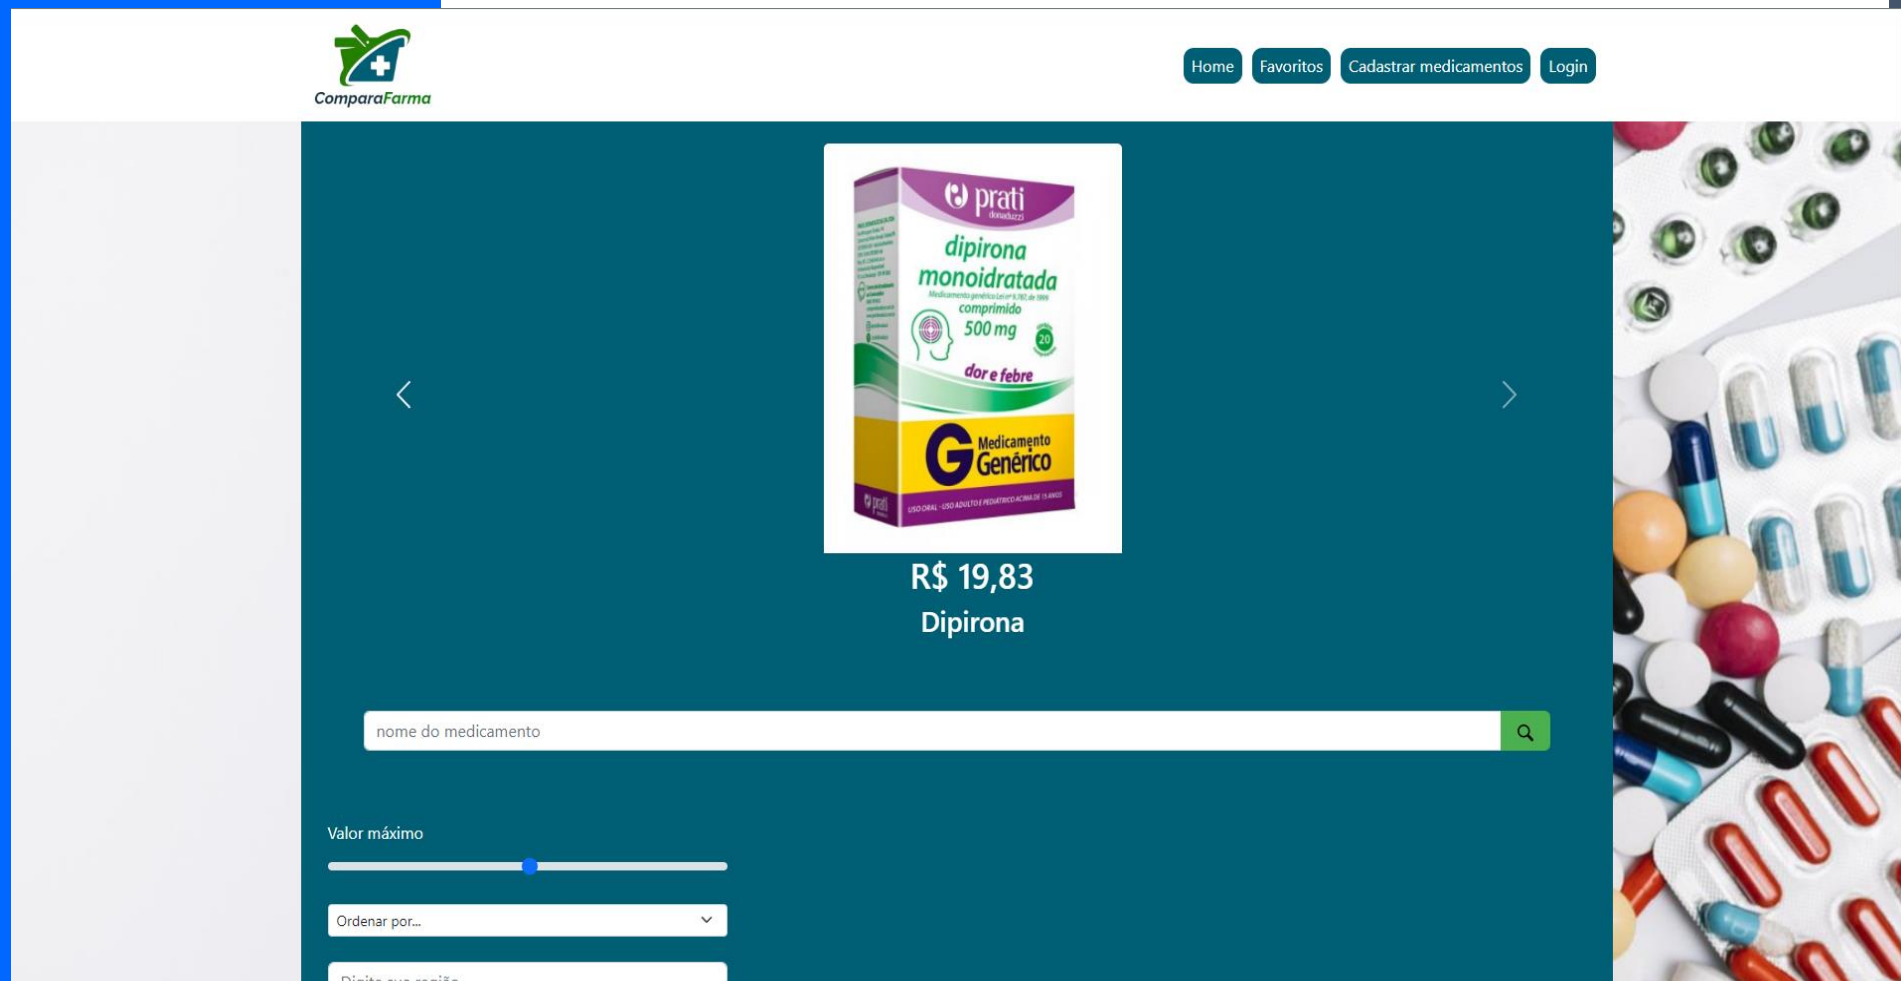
ComparaFarma

Home Favoritos Cadastrar medicamentos Login

prati donaduzzi
dipirona monoidratada
Medicamento genérico Lei nº 9.787, de 1999
comprimido
500 mg
20
dor e febre
G Medicamento Genérico
USO ORAL - USO ADULTO E PEDIÁTRICO ACIMA DE 15 ANOS

R$ 19,83
Dipirona

nome do medicamento

Valor máximo

Ordenar por...

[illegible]